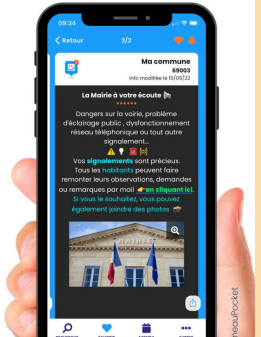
09:34

Retour 2/2

Ma commune
69003
Info modifiée le 10/06/22

La Mairie à votre écoute
******
Dangers sur la voirie, problème d'éclairage public , dysfonctionnement réseau téléphonique ou tout autre signalement...

Vos signalements sont précieux. Tous les habitants peuvent faire remonter leurs observations, demandes ou remarques par mail en cliquant ici.
Si vous le souhaitez, vous pouvez également joindre des photos

neoPocket